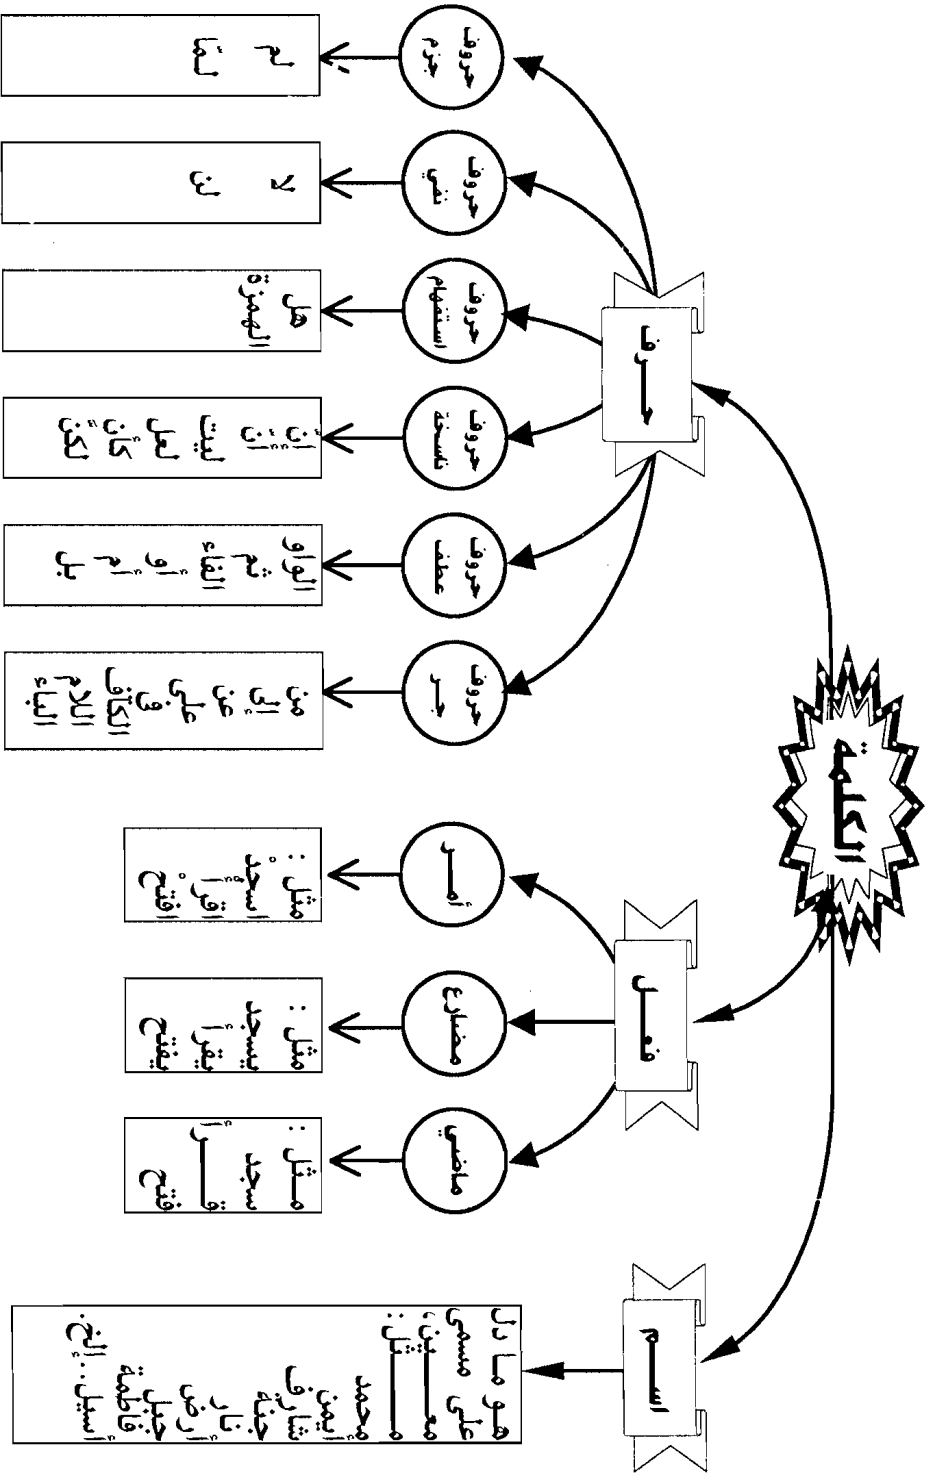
الكلمة

اسم
هو ما دل على مسمى مثل: محمد - فاطمة - رجل - الخ

فعل

ماضي
مثل: سافر - قام

مضارع
مثل: يسافر - يقوم

أمر
مثل: سافر - قم

حرف

حروف جر
من - إلى - عن - على - في - الباء - الكاف - اللام

حروف عطف
الواو - الفاء - ثم - أو - بل

حروف ناسخة
إنّ - أنّ - كأنّ - لكنّ - ليت - لعلّ

حروف استفهام
هل - الهمزة

حروف نفي
لا - لن

حروف جزم
لم - لا